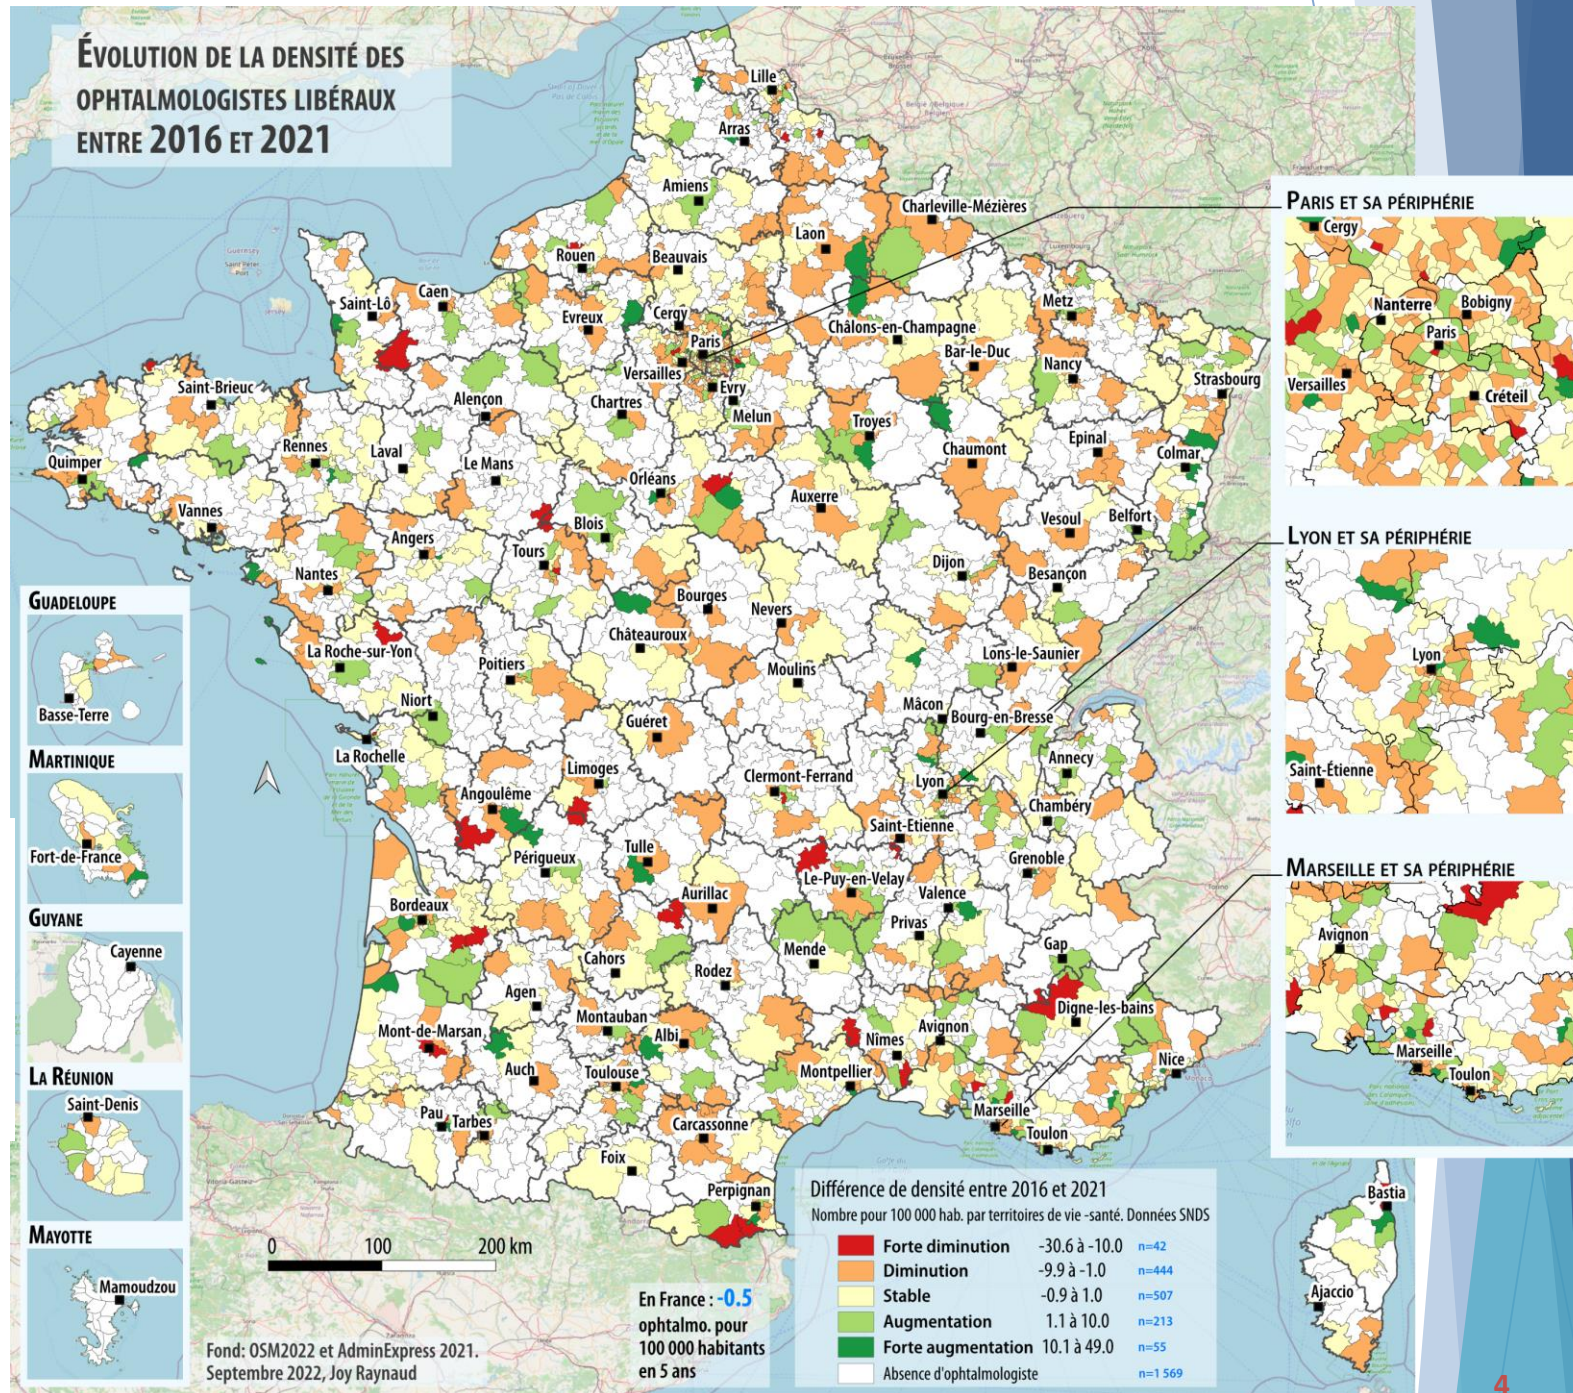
ÉVOLUTION DE LA DENSITÉ DES OPHTALMOLOGISTES LIBÉRAUX ENTRE 2016 ET 2021

Lille
Arras
Amiens
Charleville-Mézières
Laon
Rouen
Beauvais
Saint-Lô
Caen
Evreux
Cergy
Paris
Châlons-en-Champagne
Metz
Bar-le-Duc
Nancy
Versailles
Evry
Strasbourg
Saint-Brieuc
Alençon
Chartres
Melun
Troyes
Rennes
Laval
Le Mans
Chaumont
Epinal
Colmar
Quimper
Orléans
Auxerre
Vannes
Blois
Vesoul
Belfort
Angers
Tours
Dijon
Nantes
Besançon
Bourges
Nevers
Châteauroux
La Roche-sur-Yon
Poitiers
Moulins
Lons-le-Saunier
Niort
Mâcon
Bourg-en-Bresse
Guéret
La Rochelle
Limoges
Clermont-Ferrand
Lyon
Annecy
Angoulême
Chambéry
Saint-Etienne
Périgueux
Tulle
Grenoble
Le-Puy-en-Velay
Valence
Aurillac
Bordeaux
Privas
Mende
Cahors
Gap
Rodez
Agen
Digne-les-bains
Montauban
Mont-de-Marsan
Albi
Nîmes
Avignon
Auch
Toulouse
Montpellier
Nice
Pau
Tarbes
Marseille
Carcassonne
Toulon
Foix
Perpignan
Bastia
Ajaccio

PARIS ET SA PÉRIPHÉRIE
Cergy
Nanterre
Bobigny
Paris
Versailles
Créteil

LYON ET SA PÉRIPHÉRIE
Lyon
Saint-Étienne

MARSEILLE ET SA PÉRIPHÉRIE
Avignon
Marseille
Toulon

GUADELOUPE
Basse-Terre
MARTINIQUE
Fort-de-France
GUYANE
Cayenne
LA RÉUNION
Saint-Denis
MAYOTTE
Mamoudzou

0 100 200 km

Fond: OSM2022 et AdminExpress 2021.
Septembre 2022, Joy Raynaud

En France : -0.5 ophtalmo. pour 100 000 habitants en 5 ans

Différence de densité entre 2016 et 2021
Nombre pour 100 000 hab. par territoires de vie -santé. Données SNDS

| | | |
|---|---|---|
| Forte diminution | -30.6 à -10.0 | n=42 |
| Diminution | -9.9 à -1.0 | n=444 |
| Stable | -0.9 à 1.0 | n=507 |
| Augmentation | 1.1 à 10.0 | n=213 |
| Forte augmentation | 10.1 à 49.0 | n=55 |
| Absence d'ophtalmologiste | | n=1 569 |

4